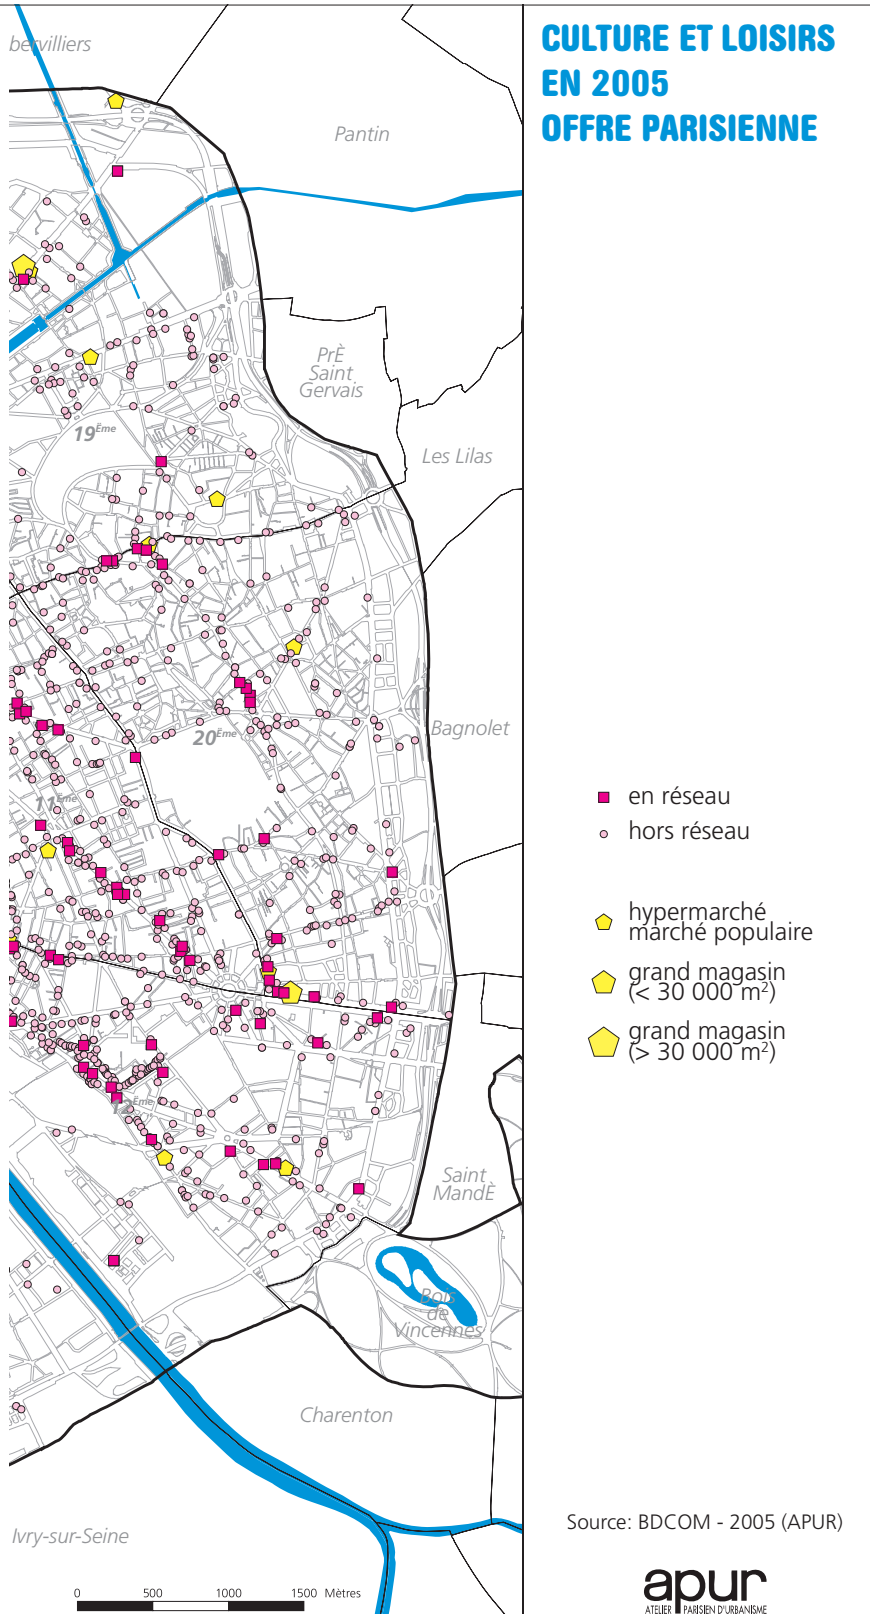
CULTURE ET LOISIRS
EN 2005
OFFRE PARISIENNE

bervilliers

Pantin

PrÈ Saint Gervais

19Ème

Les Lilas

Bagnolet

20Ème

11Ème

12Ème

Saint MandÈ

Bois de Vincennes

Charenton

Ivry-sur-Seine

en réseau
hors réseau

hypermarché
marché populaire

grand magasin
(< 30 000 m²)

grand magasin
(> 30 000 m²)

Source: BDCOM - 2005 (APUR)

0 500 1000 1500 Mètres

apur
ATELIER PARISIEN D'URBANISME